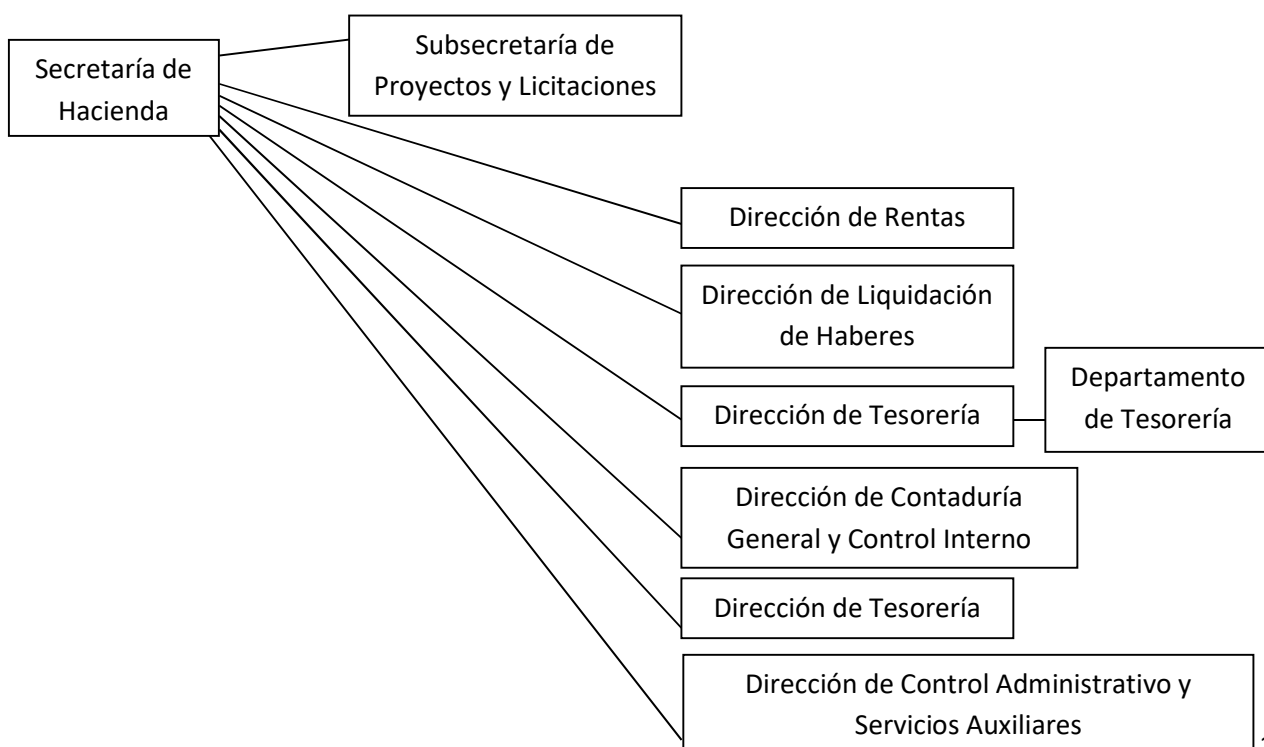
Secretaría de Hacienda

Subsecretaría de Proyectos y Licitaciones

Dirección de Rentas

Dirección de Liquidación de Haberes

Dirección de Tesorería

Departamento de Tesorería

Dirección de Contaduría General y Control Interno

Dirección de Tesorería

Dirección de Control Administrativo y Servicios Auxiliares